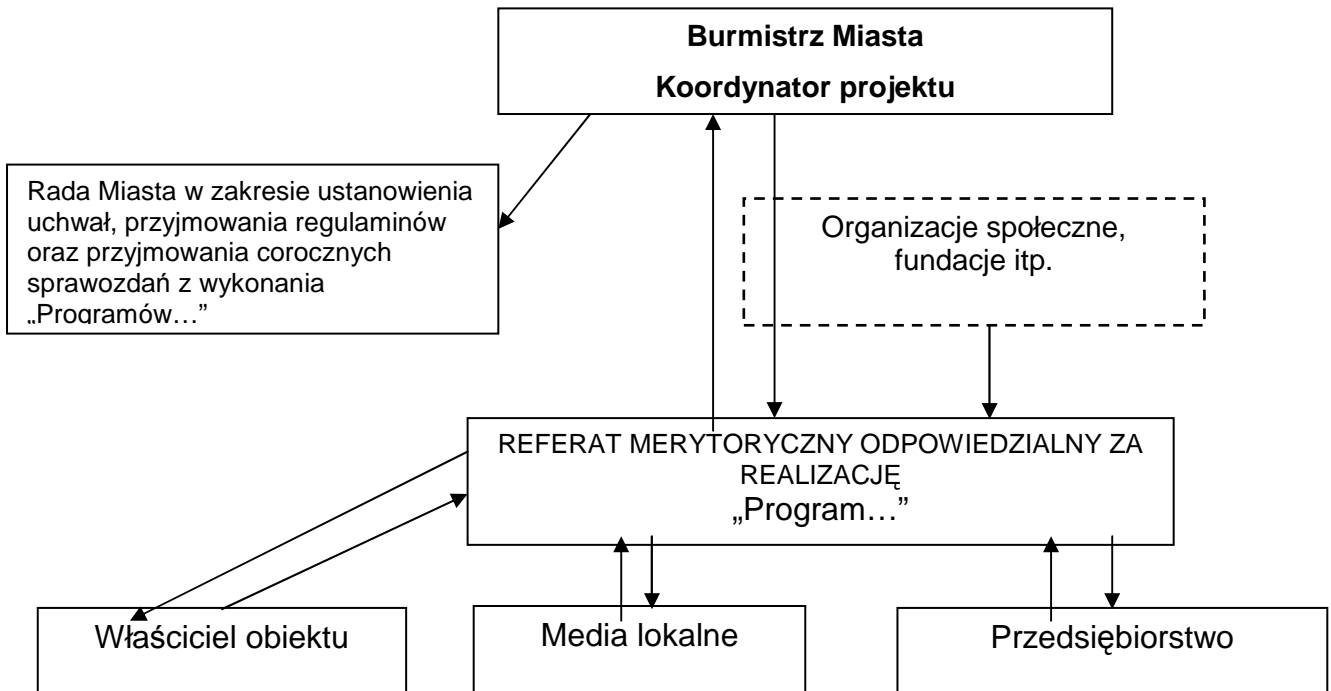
**Burmistrz Miasta**

**Koordynator projektu**

Rada Miasta w zakresie ustanowienia uchwał, przyjmowania regulaminów oraz przyjmowania corocznych sprawozdań z wykonania „Programów…"

Organizacje społeczne, fundacje itp.

REFERAT MERYTORYCZNY ODPOWIEDZIALNY ZA REALIZACJĘ „Program…"

Właściciel obiektu

Media lokalne

Przedsiębiorstwo